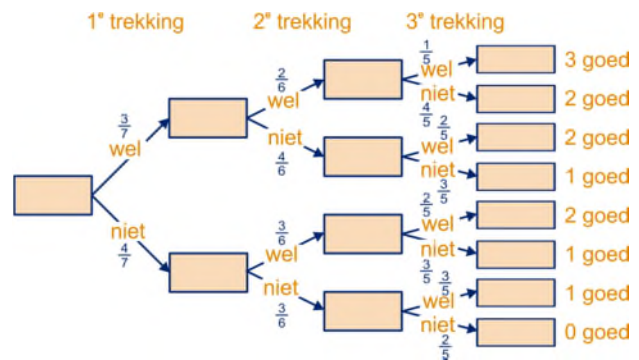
1$^e$ trekking
2$^e$ trekking
3$^e$ trekking

$\frac{3}{7}$ wel
niet $\frac{4}{7}$

$\frac{2}{6}$ wel
niet $\frac{4}{6}$
$\frac{3}{6}$ wel
niet $\frac{3}{6}$

$\frac{1}{5}$ wel
niet $\frac{4}{5}$
$\frac{2}{5}$ wel
niet $\frac{3}{5}$
$\frac{2}{5}$ wel
niet $\frac{3}{5}$
$\frac{3}{5}$ wel
niet $\frac{2}{5}$

3 goed
2 goed
2 goed
1 goed
2 goed
1 goed
1 goed
0 goed